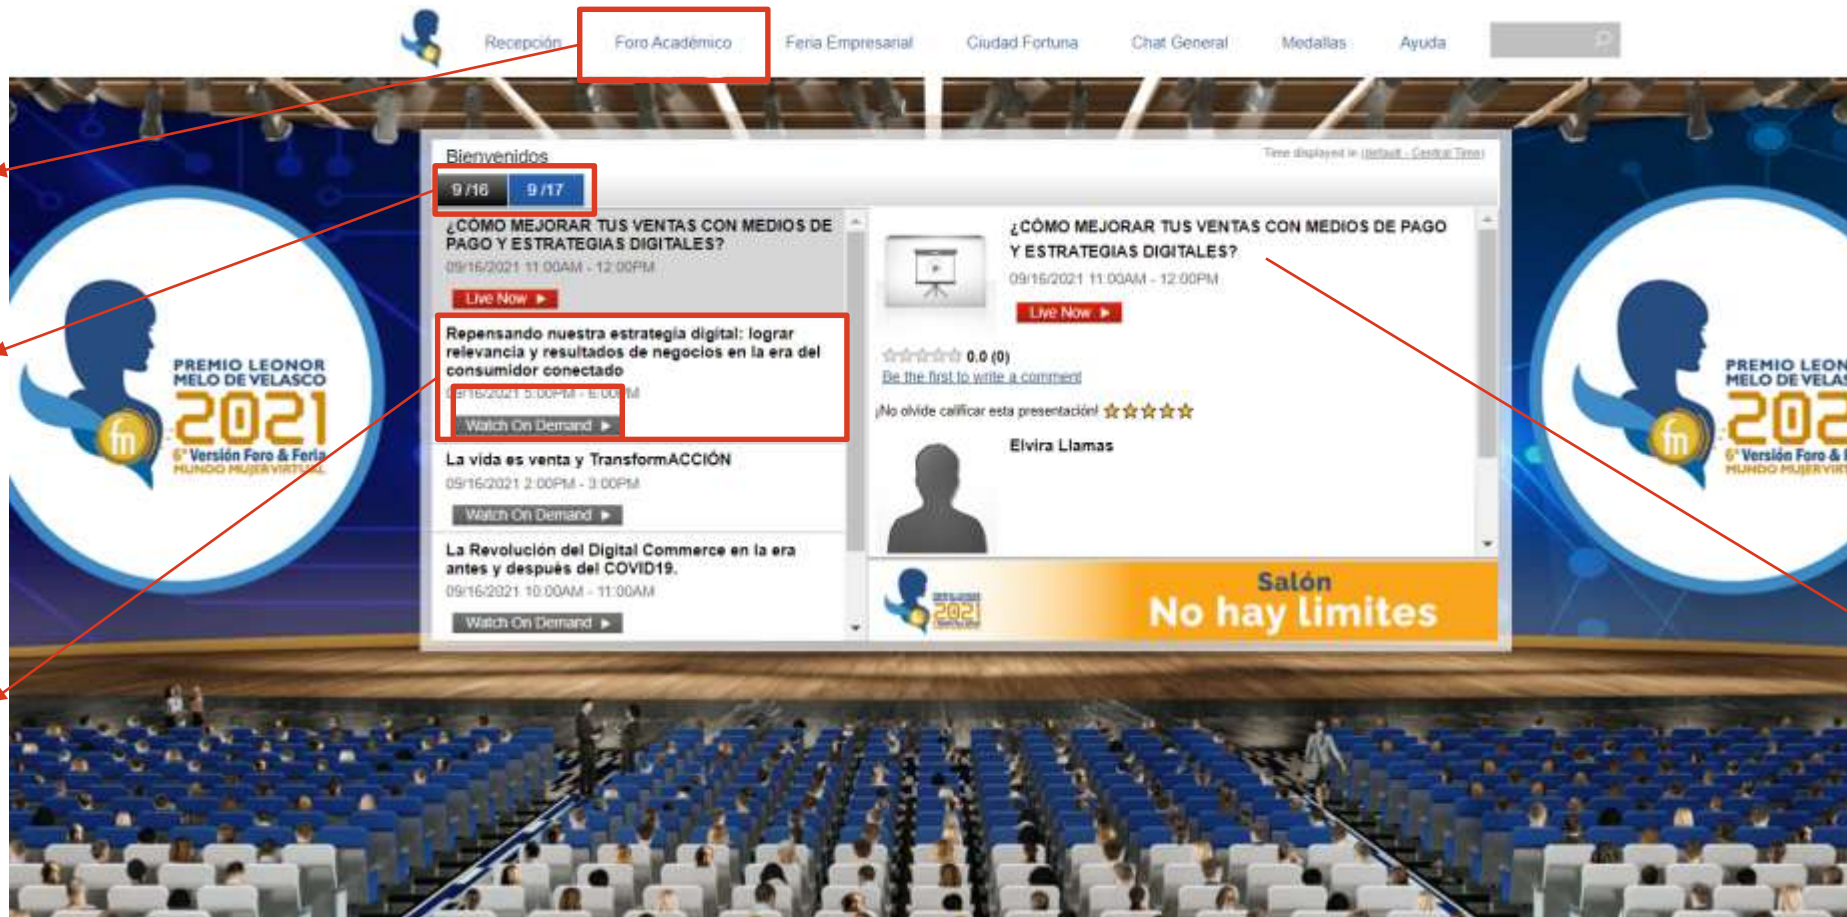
Recepción Foro Académico Feria Empresarial Ciudad Fortuna Chat General Medallas Ayuda

PREMIO LEONOR MELO DE VELASCO
2021
6° Versión Foro & Feria
MUNDO MUJERVIRTUAL

Bienvenidos

Time displayed in (default - Central Time)

9/16 9/17

¿CÓMO MEJORAR TUS VENTAS CON MEDIOS DE PAGO Y ESTRATEGIAS DIGITALES?
09/16/2021 11:00AM - 12:00PM
Live Now ▶

Repensando nuestra estrategia digital: lograr relevancia y resultados de negocios en la era del consumidor conectado
09/16/2021 5:00PM - 6:00PM
Watch On Demand ▶

La vida es venta y TransformACCIÓN
09/16/2021 2:00PM - 3:00PM
Watch On Demand ▶

La Revolución del Digital Commerce en la era antes y después del COVID19.
09/16/2021 10:00AM - 11:00AM
Watch On Demand ▶

¿CÓMO MEJORAR TUS VENTAS CON MEDIOS DE PAGO Y ESTRATEGIAS DIGITALES?
09/16/2021 11:00AM - 12:00PM
Live Now ▶

0.0 (0)
Be the first to write a comment

¡No olvide calificar esta presentación!

Elvira Llamas

2021
Salón
No hay limites

PREMIO LEONOR MELO DE VELASCO
202
6° Versión Foro & F
MUNDO MUJERVIR